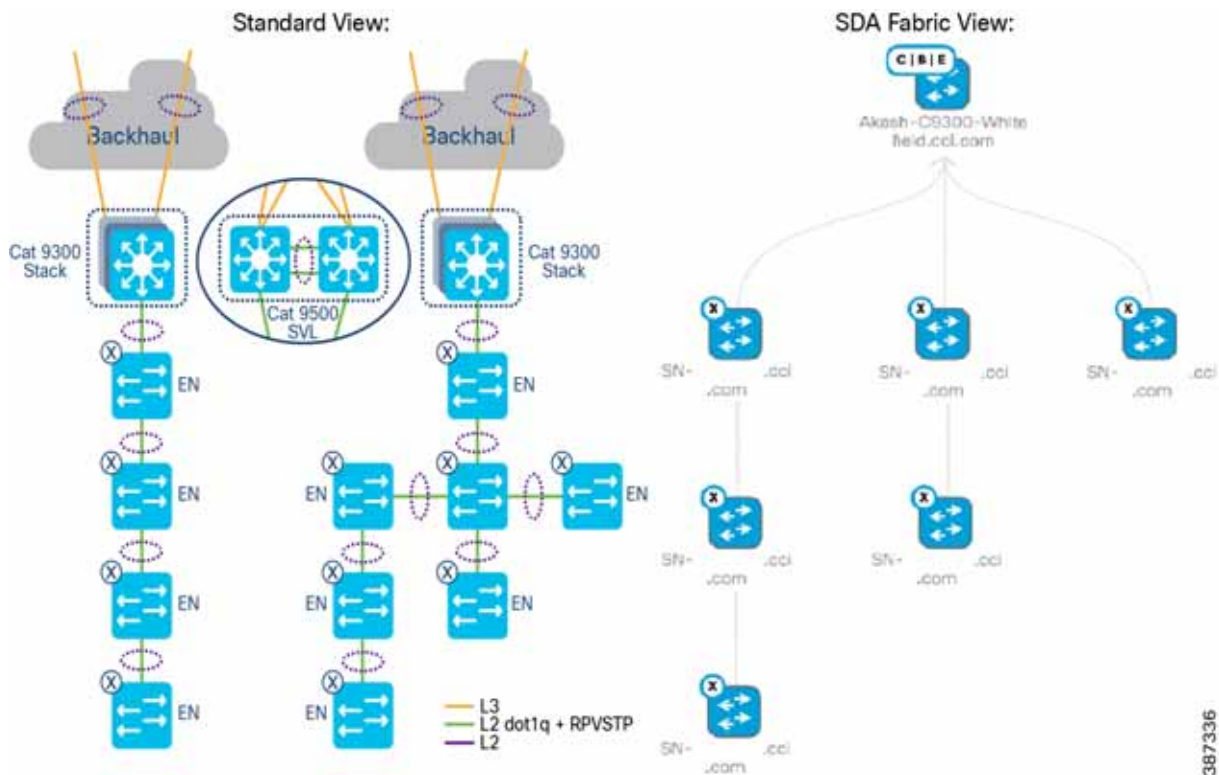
Standard View:

Backhaul

Backhaul

Cat 9300 Stack

Cat 9500 SVL

Cat 9300 Stack

EN

EN

EN

EN

EN

EN

EN

EN

EN

EN

EN

L3
L2 dot1q + RPVSTP
L2

SDA Fabric View:

C | B | E

Akash-C9300-White field.cci.com

SN- .cci .com

SN- .cci .com

SN- .cci .com

SN- .cci .com

SN- .cci .com

SN- .cci .com

387336